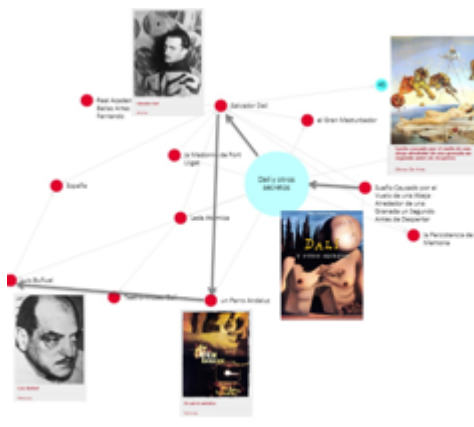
Salvador Dalí

Real Academ Bellas Artes Fernando

Salvador Dalí

el Gran Masturbador

Sueño causado por el vuelo de una abeja alrededor de una granada un segundo antes de despertar

Dalí y otros secretos

La Madonna de Port Lligat

España

Leda Atómica

Sueño Causado por el Vuelo de una Abeja Alrededor de una Granada un Segundo Antes de Despertar

La Persistencia de la Memoria

DALÍ y otros secretos

Luis Buñuel

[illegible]

un Perro Andaluz

Luis Buñuel

Un perro andaluz